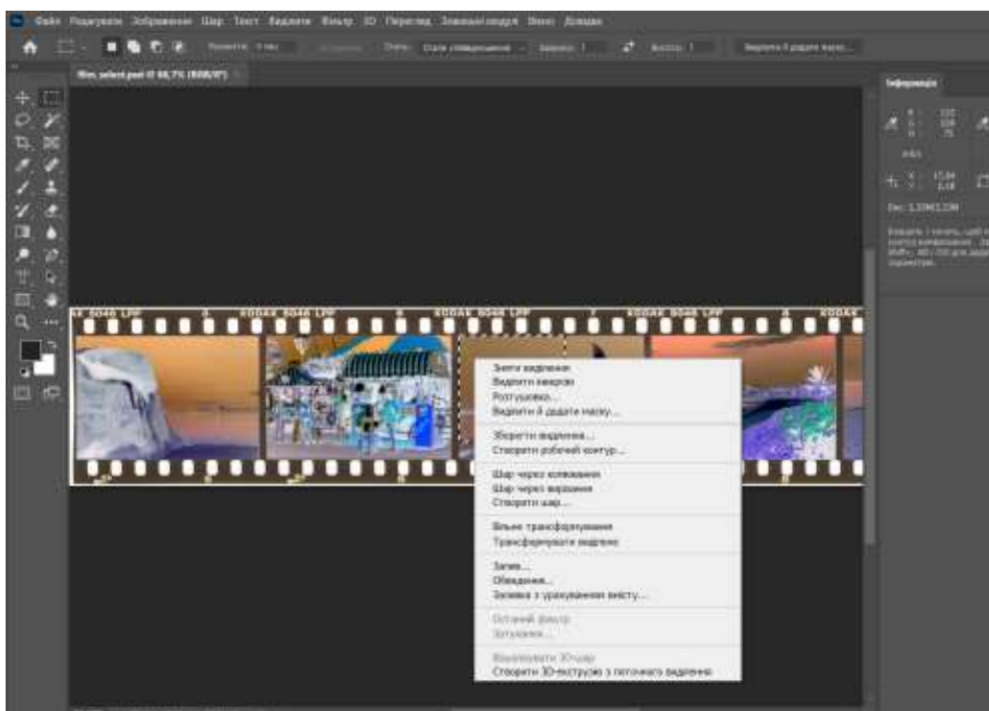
Файл Редагувати Зображення Шар Текст Виділити Фільтр 3D Перегляд Зовнішні модулі Вікно Довідка

Виділити й додати маску...

film_select.psd @ 66,7% (RGB/8*)

Інформація

KODAK 5046 LPP

Зняти виділення
Виділити навпаки
Розтушувати...
Виділити й додати маску...

Зберегти виділення...
Створити робочий контур...

Шар через копіювання
Шар через вирізання
Створити шар...

Вільне трансформування
Трансформувати виділення

Залити...
Обведення...
Заливка з урахуванням вмісту...

Останній фільтр
Затухання...

Візуалізувати 3D-шар
Створити 3D-екструзію з поточного виділення